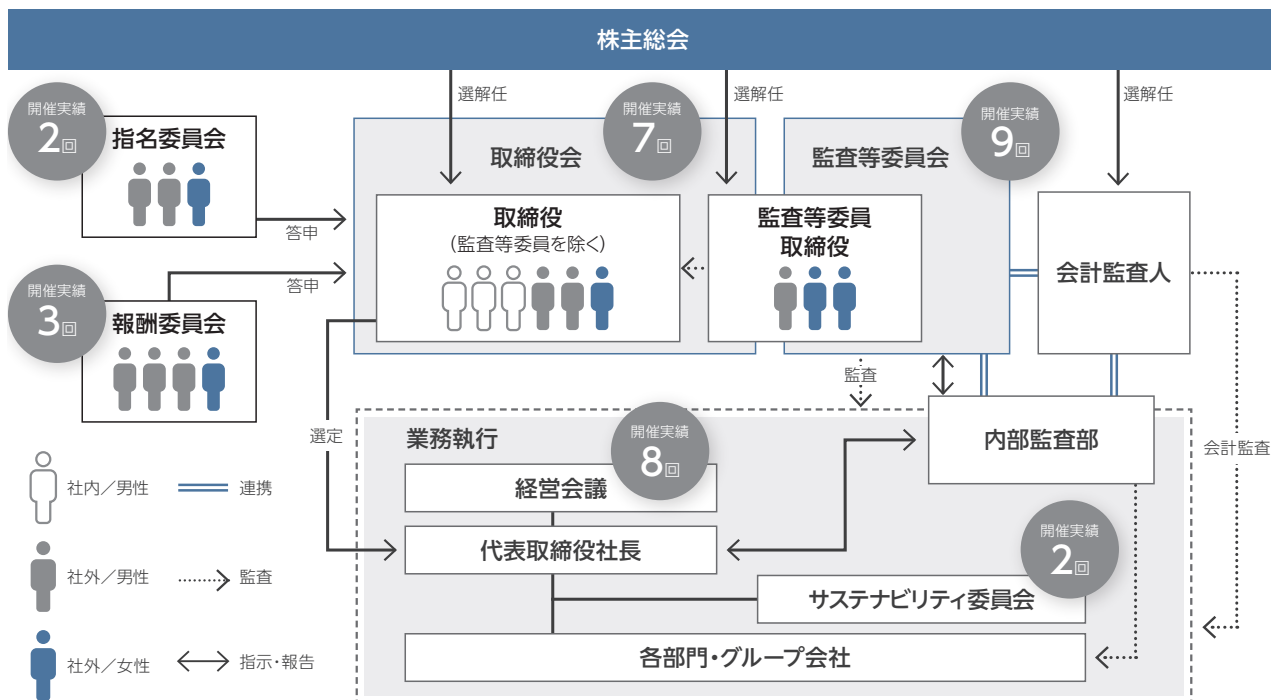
株主総会

選解任

選解任

選解任

開催実績 2回

指名委員会

答申

開催実績 3回

報酬委員会

答申

取締役会

開催実績 7回

取締役
(監査等委員を除く)

監査等委員会

開催実績 9回

監査等委員
取締役

会計監査人

監査

内部監査部

会計監査

選定

業務執行

開催実績 8回

経営会議

代表取締役社長

開催実績 2回

サステナビリティ委員会

各部門・グループ会社

社内/男性

連携

社外/男性

監査

社外/女性

指示・報告